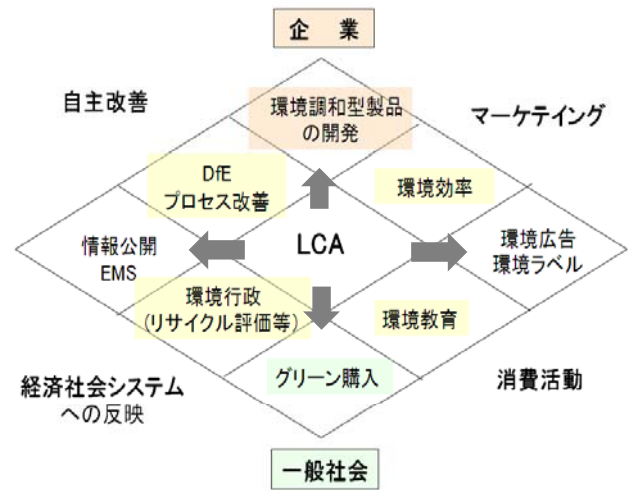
企　業

自主改善

環境調和型製品の開発

マーケティング

DfE
プロセス改善

環境効率

情報公開
EMS

LCA

環境広告
環境ラベル

環境行政
(リサイクル評価等)

環境教育

グリーン購入

経済社会システムへの反映

消費活動

一般社会